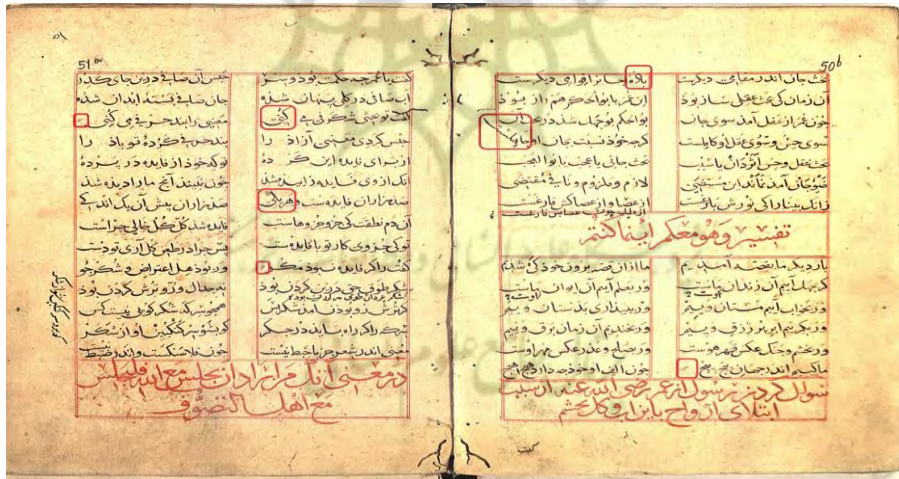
۵۱
51a

جسم آن جانب دوزخ چه کرد
جان جانب قسمت ابدان شد
مبی راینده خوی کن
پند خوش کرده تو باد را
تو که خود از نایبه در پرده
چون ببیند آنچ مادر دیده شد
صدر ادان پیش آن یک الله که
تابده شد کل کل خالی حرا است
پس چراه وطن کل آری تو دوست
ورد بود هم اعتراض و شکر جو
بیجدال و دو نرش کردن بود
همچو پس که شکر گو و پیشکش
کو به شوی کل کن او از شکر
چون تلاش کشیت و اندر ضبط

کت ایا چه حکمت بود و سر
این ساقی در کل پنهان شده
گفت تو جمی شکر را ی گفت
جسم کردی جمی آزاد را
از برای نایبه این کز ده
لنگ از وی فایده زایند هی
صد دران فایده است و هر بلا
آن دم نطفت کجو جزو و ماست
تو که جزو کار تو با کلها ست
گفت واکر نایب نبود مکر
شکر طوفی جز دیدن کردن بود
کو شکر بود و دامن کرش
شکر راکر اه راید در جکل
مبنی اندر شعور بانجها بیست

در معنی آنکه مراد از جاسرع اله الجلیس مع اهل التصوف

50b

بحث جان اندر مقامی دیگر است
آن زمان که بحث عقلی ساز بود
چون که از عقل آمد سوی جان
سوی جز و سوی عقل کلاست
بحث عقل و جز آن گوان باشد
شیوانی آمد تا کد ان مستقی
زانک شیدا کی تورش بلاست

پلاش برا هوای دیگر است
این عمر با هوا کرم او از بود
بو احکم تو جهان شد در جان
کی جوکه ضیفت جان احیان
بحث جانی با عجب یا بوالعجب
لازم و ملزوم و نایبه مقتضی
از عصا واز عصا کش یار عشق
...اسیر عباس با رخت

تفسیر وهو معکم اینما کنتم

یار دیگر ما بقصه آمدیم
که بدانم آن ز ندان با ستم
ورنه خواب ایم سستان و سیر
و دیکیم ابروز ق و سیر
و رنجم وجنگ عکس هم هوست
ماکه اندر جهان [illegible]

ماد از قصه برون خود کی شدیم
ور بسلم آیم آن اسلان شدیم
ور بیداری بدستان و بیم
ور ندمیم آن زمان برق و بیم
ور بصلح و عذر عکس مهر اوست
چون ابنا و خوجه داد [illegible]

سوال کردن رسول الله رضی الله عنه از سبب ابتلای ارواح با این آب و گل جسم

نواصح ...